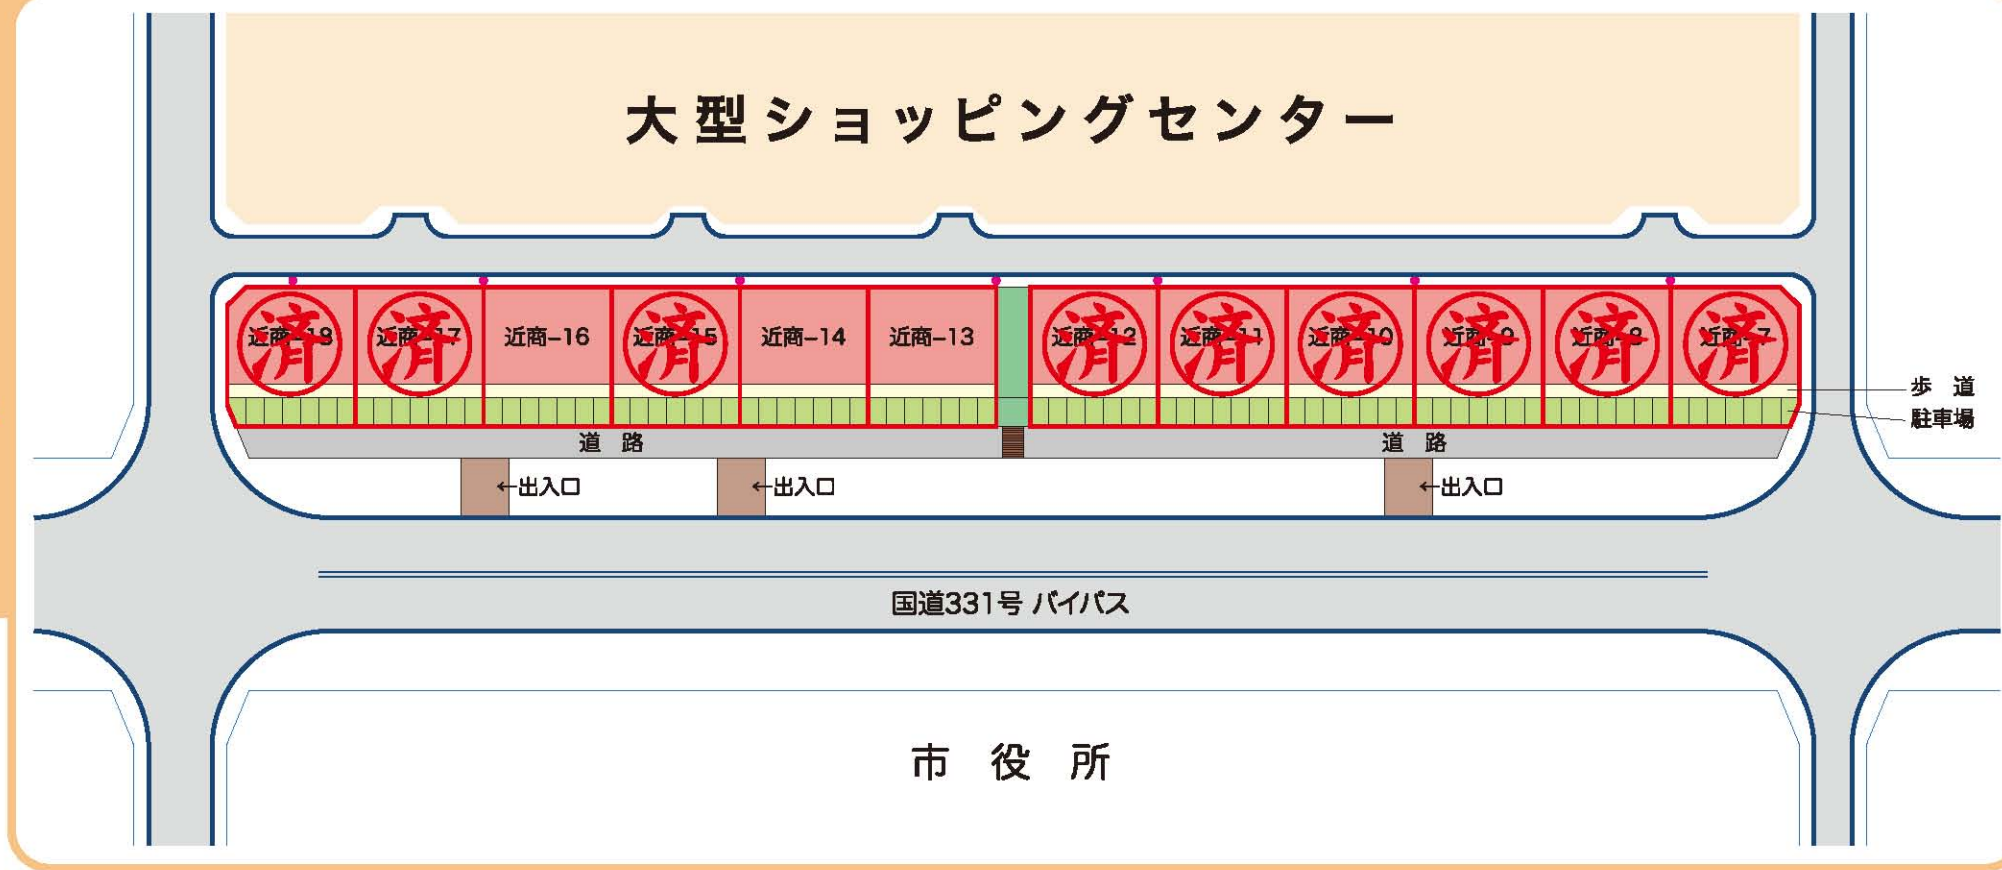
大型ショッピングセンター

近商-18 済
近商-17 済
近商-16
近商-15 済
近商-14
近商-13
近商-12 済
近商-11 済
近商-10 済
近商-9 済
近商-8 済
近商-7 済

歩道
駐車場

道路
道路

←出入口
←出入口
←出入口

国道331号 バイパス

市役所